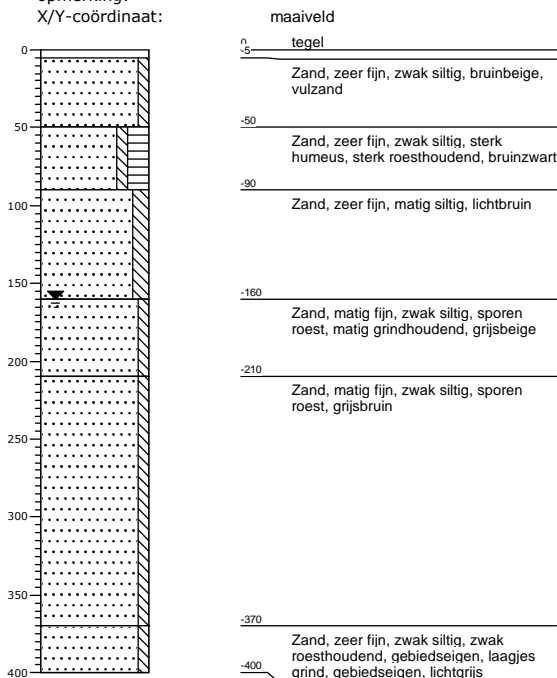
opmerking:
X/Y-coördinaat:

maaiveld

0
50
100
150
200
250
300
350
400

0
-5
tegel

Zand, zeer fijn, zwak siltig, bruinbeige, vulzand

-50
Zand, zeer fijn, zwak siltig, sterk humeus, sterk roesthoudend, bruinzwart

-90
Zand, zeer fijn, matig siltig, lichtbruin

-160
Zand, matig fijn, zwak siltig, sporen roest, matig grindhoudend, grijsbeige

-210
Zand, matig fijn, zwak siltig, sporen roest, grijsbruin

-370
Zand, zeer fijn, zwak siltig, zwak roesthoudend, gebiedseigen, laagjes grind, gebiedseigen, lichtgrijs
-400